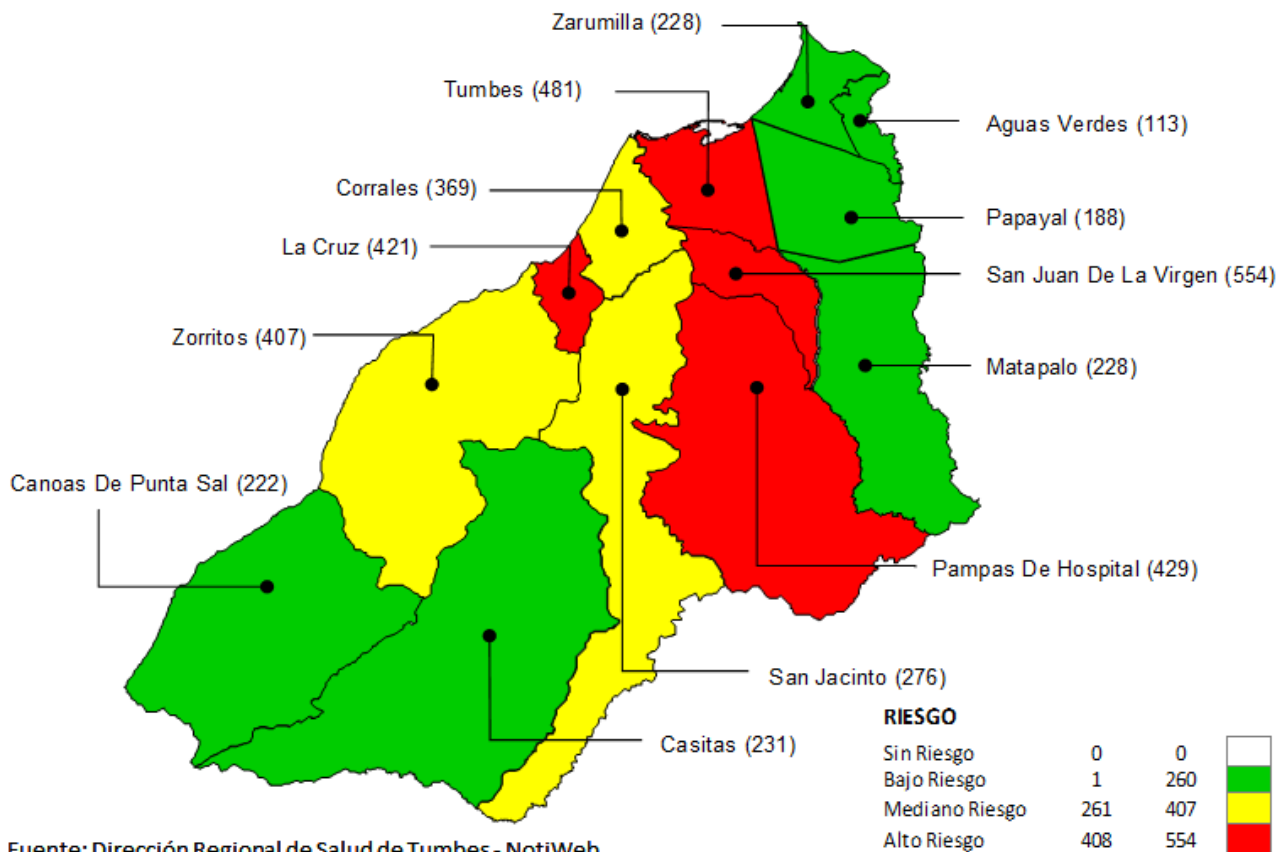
Zarumilla (228)

Tumbes (481)

Aguas Verdes (113)

Corrales (369)

Papayal (188)

La Cruz (421)

San Juan De La Virgen (554)

Zorritos (407)

Matapalo (228)

Canoas De Punta Sal (222)

Pampas De Hospital (429)

San Jacinto (276)

Casitas (231)

RIESGO

| | | |
|---|---|---|
| Sin Riesgo | 0 | 0 |
| Bajo Riesgo | 1 | 260 |
| Mediano Riesgo | 261 | 407 |
| Alto Riesgo | 408 | 554 |

Fuente: Dirección Regional de Salud de Tumbes - NotiWeb